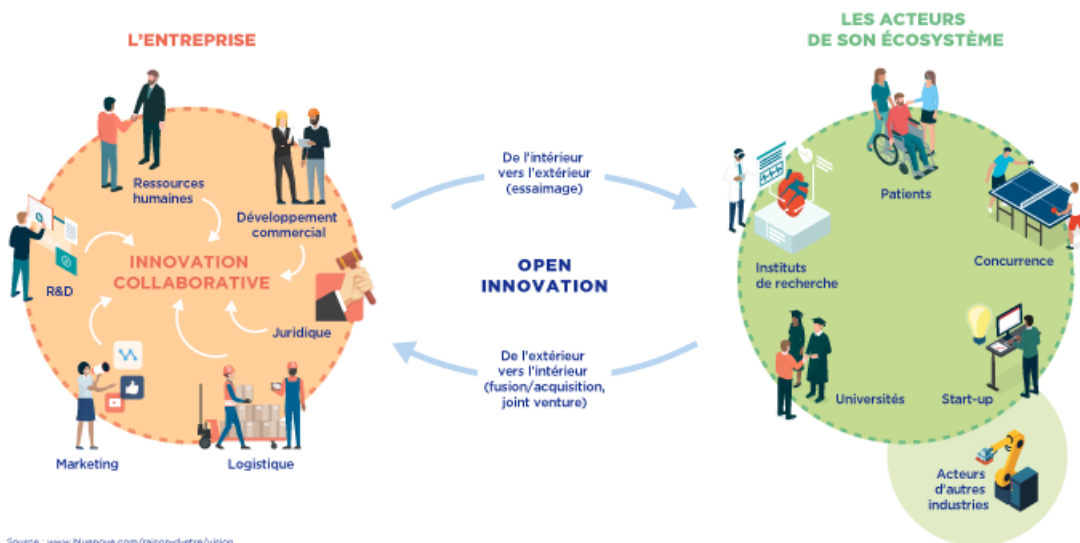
L'ENTREPRISE

Ressources humaines

Développement commercial

R&D

INNOVATION COLLABORATIVE

Juridique

Marketing

Logistique

De l'intérieur vers l'extérieur (essaimage)

OPEN INNOVATION

De l'extérieur vers l'intérieur (fusion/acquisition, joint venture)

LES ACTEURS DE SON ÉCOSYSTÈME

Patients

Instituts de recherche

Concurrence

Universités

Start-up

Acteurs d'autres industries

Source : www.bluenove.com/raison-d-etre/vision